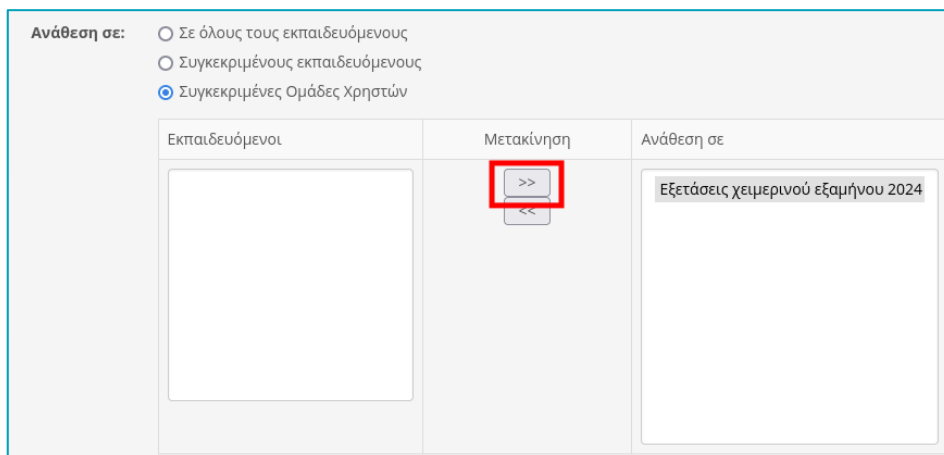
Ανάθεση σε:

Σε όλους τους εκπαιδευόμενους

Συγκεκριμένους εκπαιδευόμενους

Συγκεκριμένες Ομάδες Χρηστών

| Εκπαιδευόμενοι | Μετακίνηση | Ανάθεση σε |
|---|---|---|
| | >> <br> << | Εξετάσεις χειμερινού εξαμήνου 2024 |